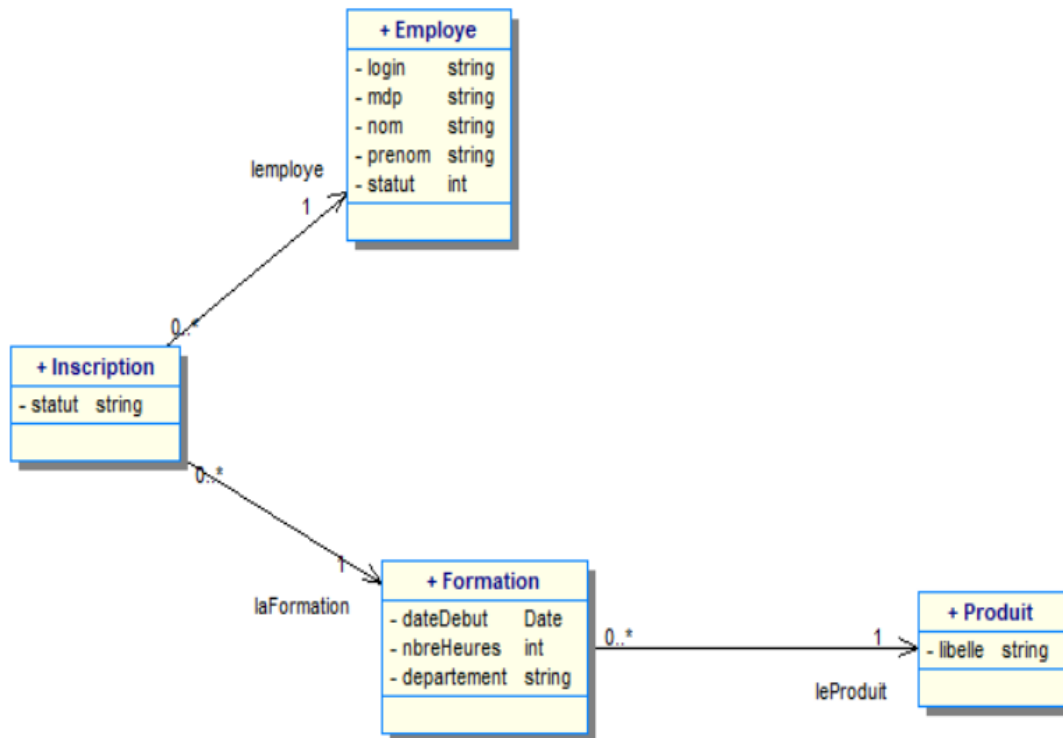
+ Employe

| | |
|---|---|
| - login | string |
| - mdp | string |
| - nom | string |
| - prenom | string |
| - statut | int |

lemploye

1

0..*

+ Inscription

| | |
|---|---|
| - statut | string |

0..*

1

laFormation

+ Formation

| | |
|---|---|
| - dateDebut | Date |
| - nbreHeures | int |
| - departement | string |

0..*

1

leProduit

+ Produit

| | |
|---|---|
| - libelle | string |